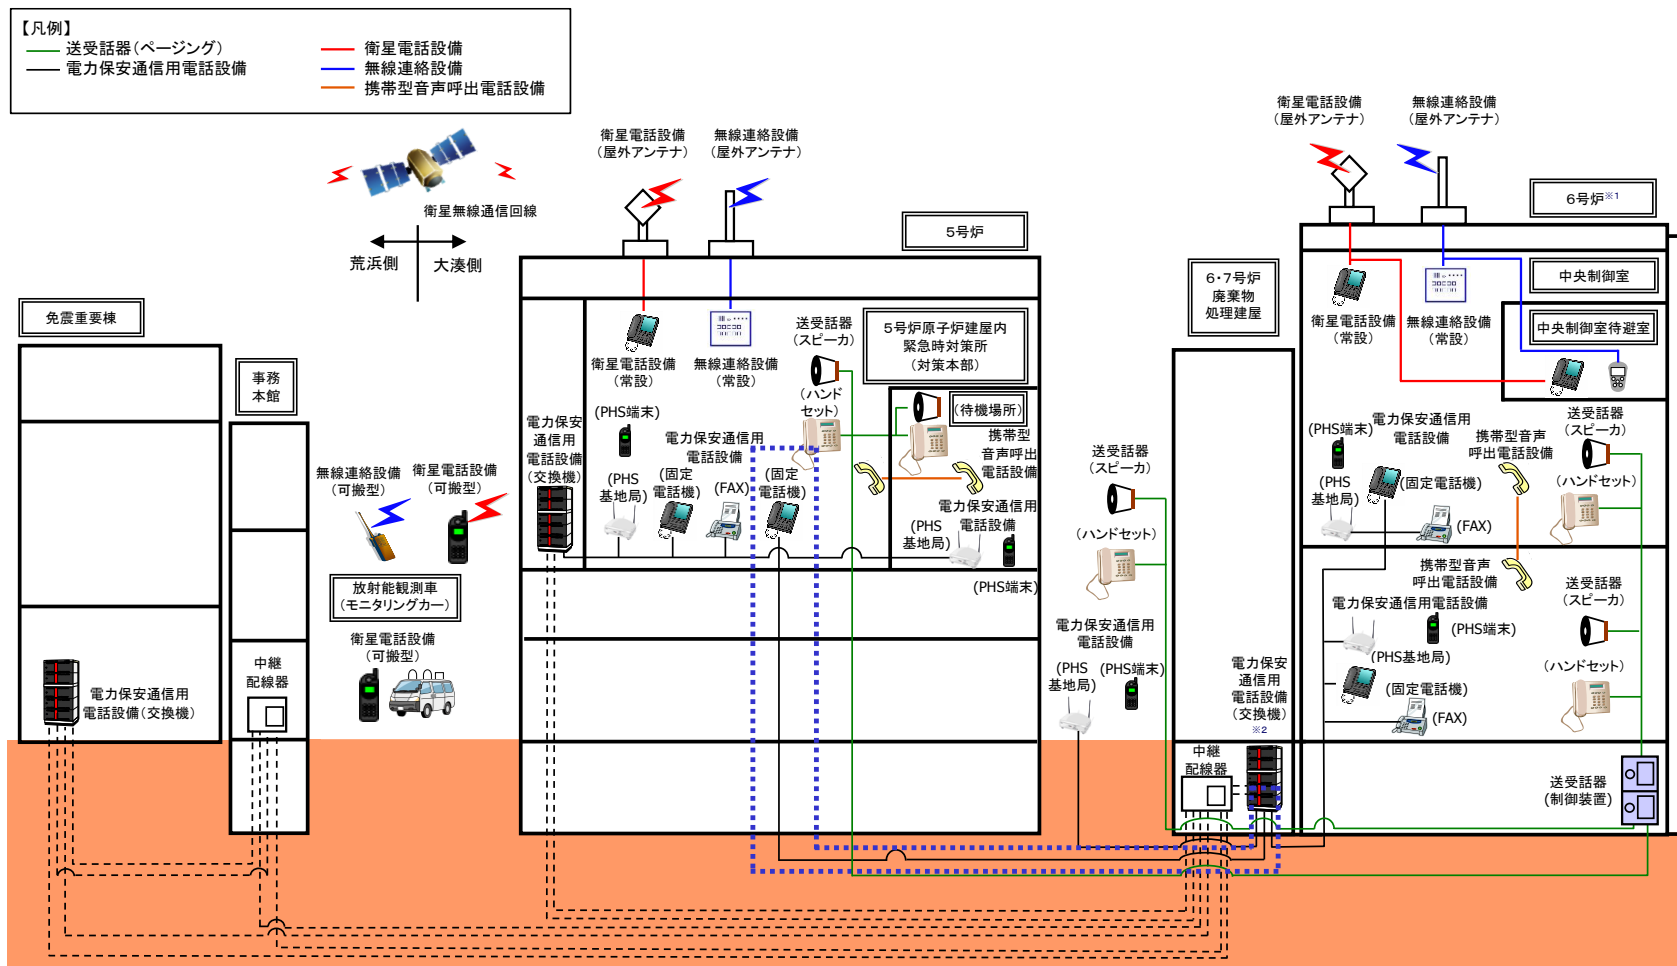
【凡例】
送受話器（ページング）
電力保安通信用電話設備
衛星電話設備
無線連絡設備
携帯型音声呼出電話設備

衛星無線通信回線
荒浜側
大湊側

衛星電話設備（屋外アンテナ）
無線連絡設備（屋外アンテナ）
5号炉

衛星電話設備（屋外アンテナ）
無線連絡設備（屋外アンテナ）
6号炉※1
中央制御室
中央制御室待避室

免震重要棟
電力保安通信用電話設備（交換機）

事務本館
中継配線器

無線連絡設備（可搬型）
衛星電話設備（可搬型）
放射能観測車（モニタリングカー）
衛星電話設備（可搬型）

電力保安通信用電話設備（交換機）
衛星電話設備（常設）
無線連絡設備（常設）
送受話器（スピーカ）
5号炉原子炉建屋内緊急時対策所（対策本部）
（ハンドセット）
（PHS端末）
電力保安通信用電話設備
（PHS基地局）
（固定電話機）
（FAX）
（固定電話機）
（待機場所）
携帯型音声呼出電話設備
電力保安通信用電話設備
（PHS基地局）
（PHS端末）

6･7号炉廃棄物処理建屋
送受話器（スピーカ）
（ハンドセット）
電力保安通信用電話設備
（PHS基地局）
（PHS端末）
電力保安通信用電話設備（交換機）※2
中継配線器

衛星電話設備（常設）
無線連絡設備（常設）
（PHS端末）
電力保安通信用電話設備
携帯型音声呼出電話設備
送受話器（スピーカ）
（PHS基地局）
（固定電話機）
（ハンドセット）
（FAX）
携帯型音声呼出電話設備
電力保安通信用電話設備
送受話器（スピーカ）
（PHS端末）
（PHS基地局）
（ハンドセット）
（固定電話機）
（FAX）
送受話器（制御装置）